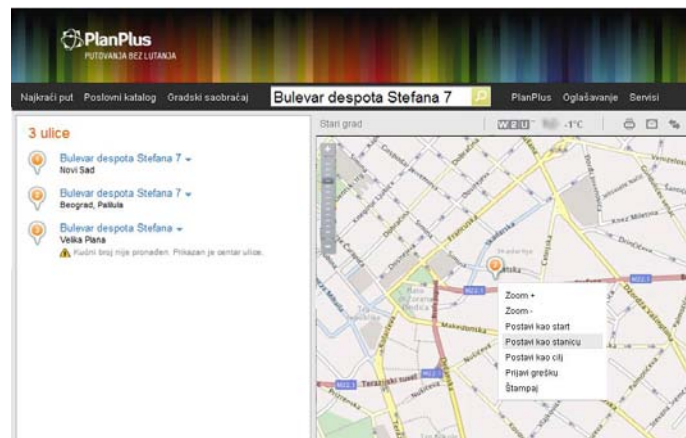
PlanPlus
PUTOVANJA BEZ LUTANJA

Najkraći put Poslovni katalog Gradski saobraćaj Bulevar despota Stefana 7 PlanPlus Oglašavanje Servisi

3 ulice

Bulevar despota Stefana 7
Novi Sad

Bulevar despota Stefana 7
Beograd, Palilula

Bulevar despota Stefana
Velika Plana
Kućni broj nije pronađen. Prikazan je centar ulice.

Stari grad -1°C

Zoom +
Zoom -
Postavi kao start
Postavi kao stanicu
Postavi kao cilj
Prijavi grešku
Štampaj